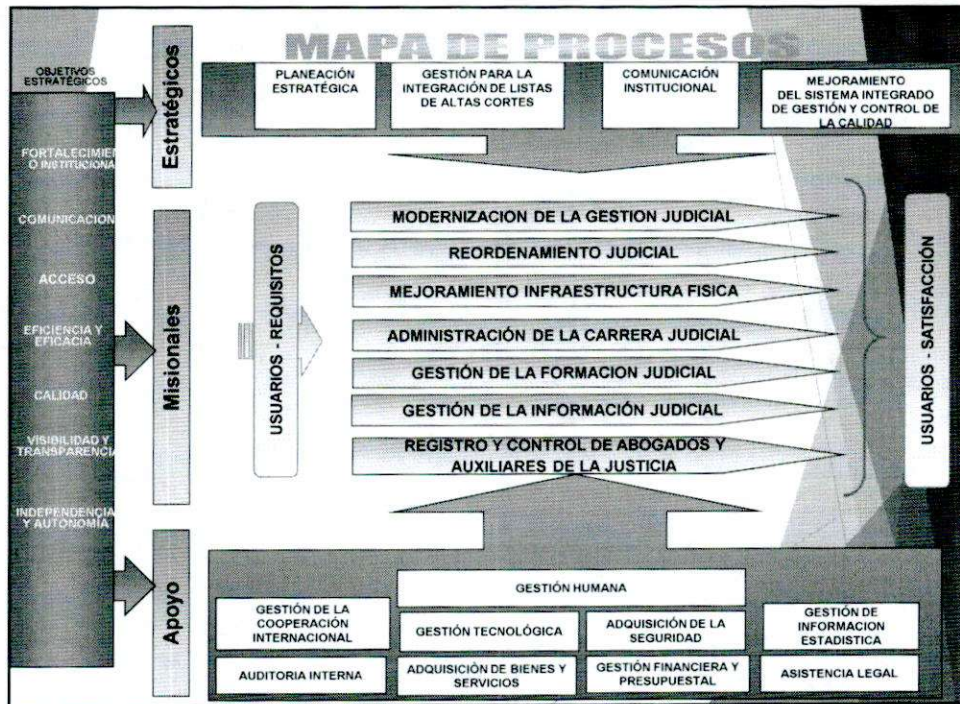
MAPA DE PROCESOS

OBJETIVOS ESTRATÉGICOS

FORTALECIMIEN O INSTITUCIONA

COMUNICACION

ACCESO

EFICIENCIA Y EFICACIA

CALIDAD

VISIBILIDAD Y TRANSPARENCIA

INDEPENDENCIA Y AUTONOMÍA

Estratégicos

PLANEACIÓN ESTRATÉGICA

GESTIÓN PARA LA INTEGRACIÓN DE LISTAS DE ALTAS CORTES

COMUNICACIÓN INSTITUCIONAL

MEJORAMIENTO DEL SISTEMA INTEGRADO DE GESTIÓN Y CONTROL DE LA CALIDAD

Misionales

USUARIOS - REQUISITOS

MODERNIZACION DE LA GESTION JUDICIAL

REORDENAMIENTO JUDICIAL

MEJORAMIENTO INFRAESTRUCTURA FISICA

ADMINISTRACIÓN DE LA CARRERA JUDICIAL

GESTIÓN DE LA FORMACION JUDICIAL

GESTIÓN DE LA INFORMACIÓN JUDICIAL

REGISTRO Y CONTROL DE ABOGADOS Y AUXILIARES DE LA JUSTICIA

USUARIOS - SATISFACCIÓN

Apoyo

GESTIÓN HUMANA

GESTIÓN DE LA COOPERACIÓN INTERNACIONAL

GESTIÓN TECNOLÓGICA

ADQUISICIÓN DE LA SEGURIDAD

GESTIÓN DE INFORMACION ESTADISTICA

AUDITORIA INTERNA

ADQUISICIÓN DE BIENES Y SERVICIOS

GESTIÓN FINANCIERA Y PRESUPUESTAL

ASISTENCIA LEGAL